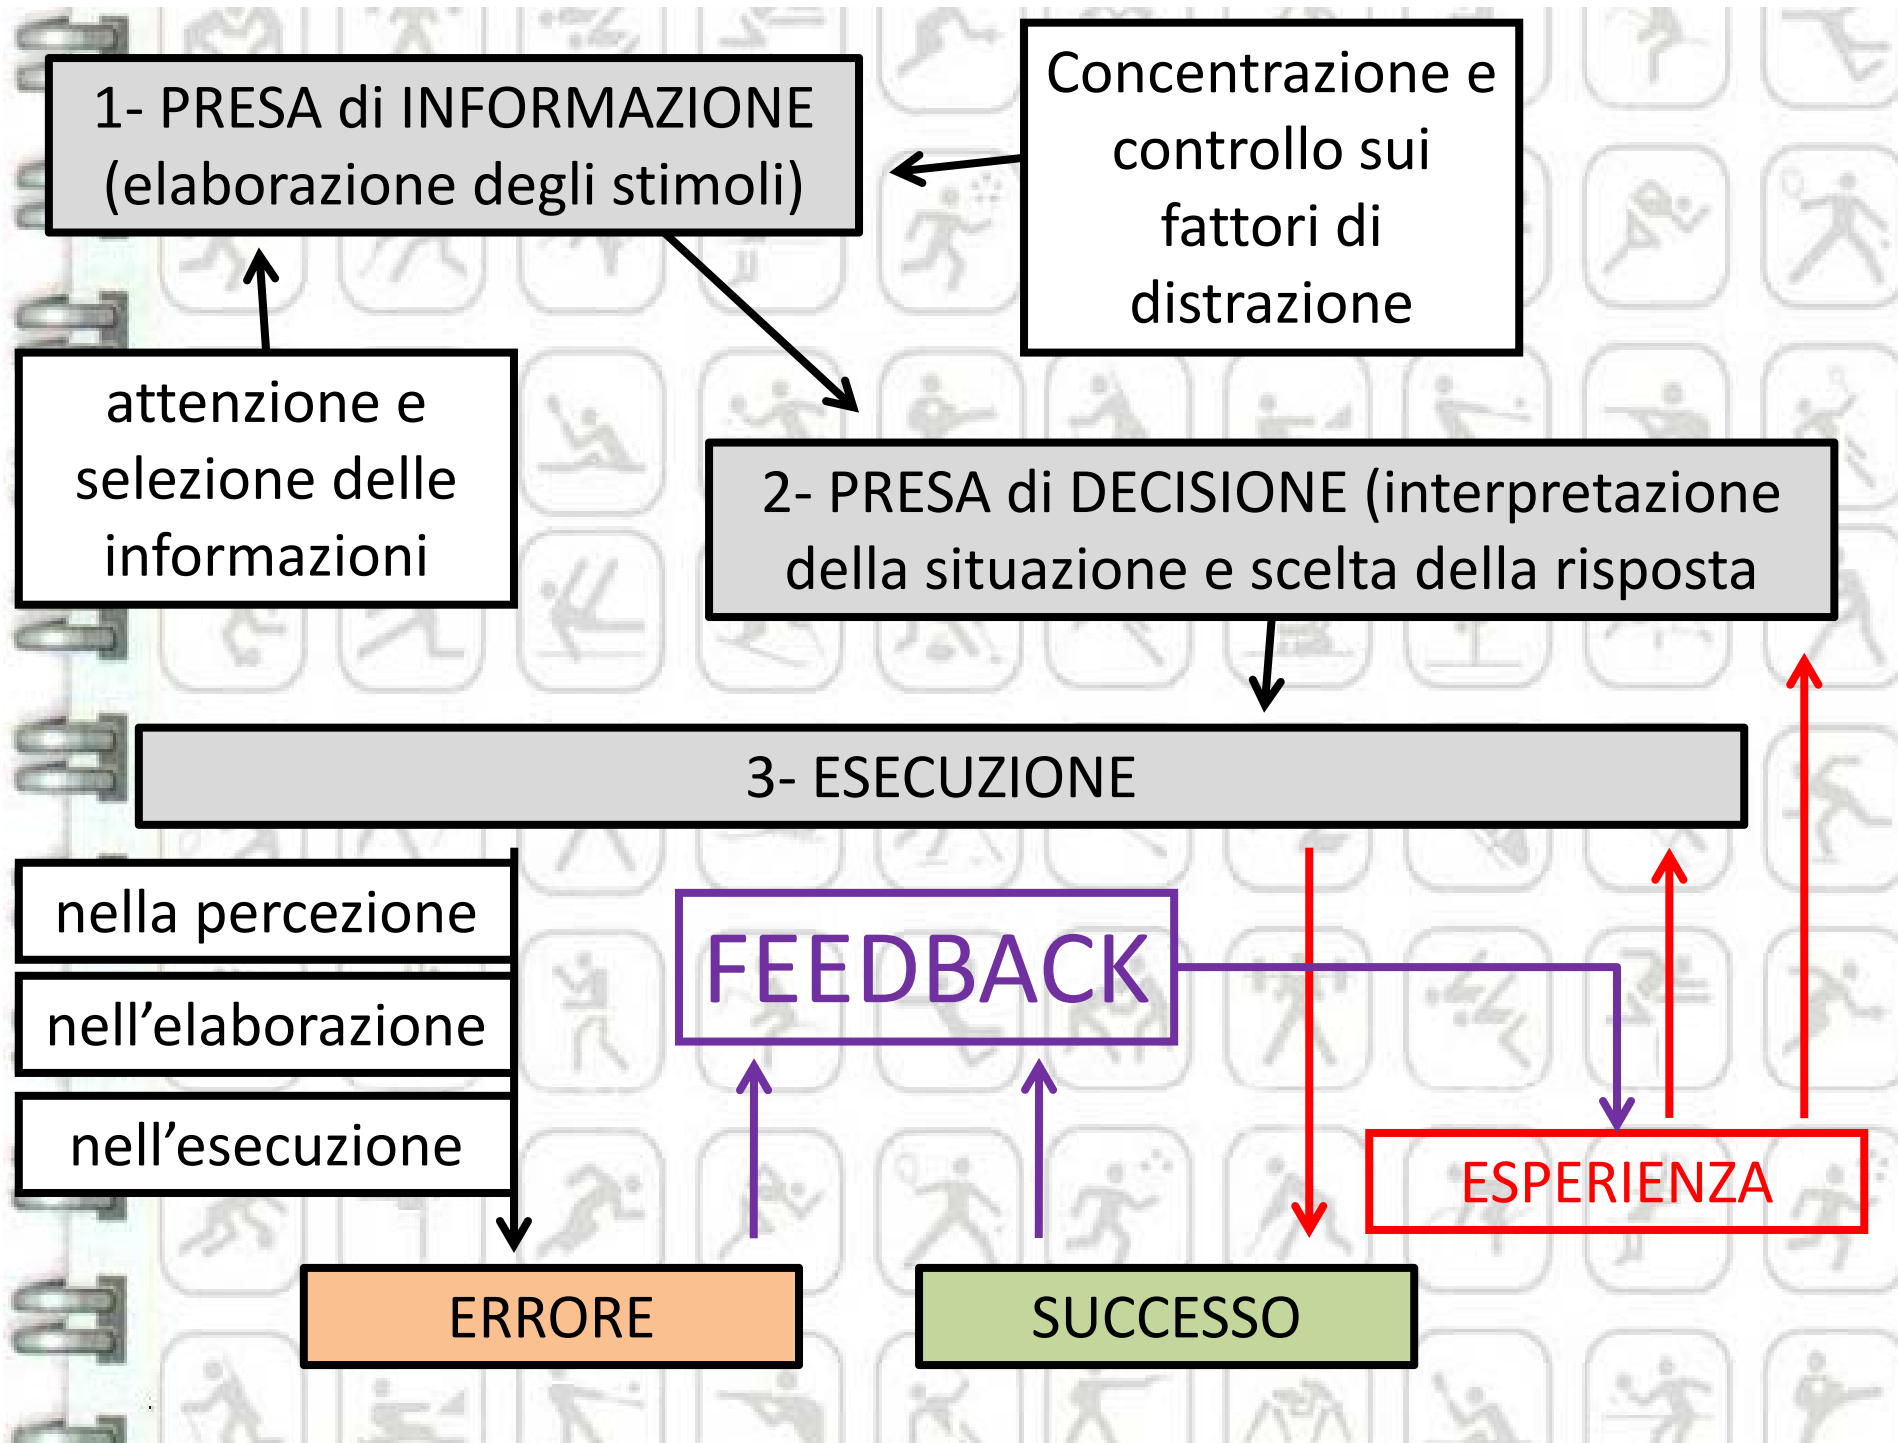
1- PRESA di INFORMAZIONE (elaborazione degli stimoli)

Concentrazione e controllo sui fattori di distrazione

attenzione e selezione delle informazioni

2- PRESA di DECISIONE (interpretazione della situazione e scelta della risposta

3- ESECUZIONE

nella percezione

nell’elaborazione

nell’esecuzione

FEEDBACK

ESPERIENZA

ERRORE

SUCCESSO